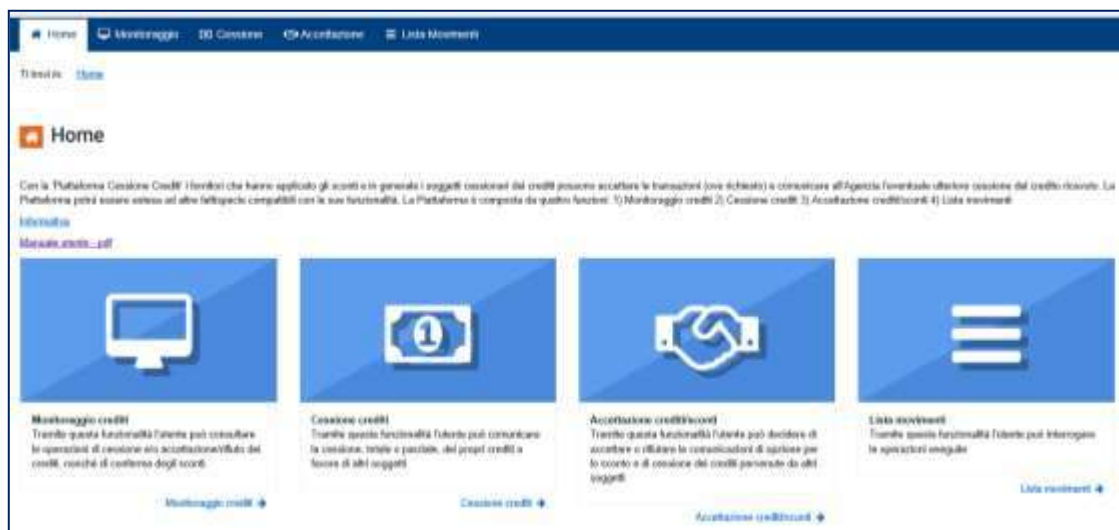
Home   Monitoraggio   Cessione   Accettazione   Lista Movimenti

Ti trovi in: Home

Home

Con la 'Piattaforma Cessione Crediti' i fornitori che hanno applicato gli sconti e in generale i soggetti cessionari dei crediti possono accettare le transazioni (ove richiesto) e comunicare all'Agenzia l'eventuale ulteriore cessione del credito ricevuto. La Piattaforma potrà essere estesa ad altre fattispecie compatibili con le sue funzionalità. La Piattaforma è composta da quattro funzioni: 1) Monitoraggio crediti 2) Cessione crediti 3) Accettazione crediti/sconti 4) Lista movimenti

Informativa

Manuale utente - pdf

1

Monitoraggio crediti
Tramite questa funzionalità l'utente può consultare le operazioni di cessione e/o accettazione/rifiuto dei crediti, nonché di conferma degli sconti.

Monitoraggio crediti

Cessione crediti
Tramite questa funzionalità l'utente può comunicare la cessione, totale o parziale, dei propri crediti a favore di altri soggetti.

Cessione crediti

Accettazione crediti/sconti
Tramite questa funzionalità l'utente può decidere di accettare o rifiutare le comunicazioni di opzione per lo sconto e di cessione dei crediti pervenute da altri soggetti.

Accettazione crediti/sconti

Lista movimenti
Tramite questa funzionalità l'utente può interrogare le operazioni eseguite.

Lista movimenti